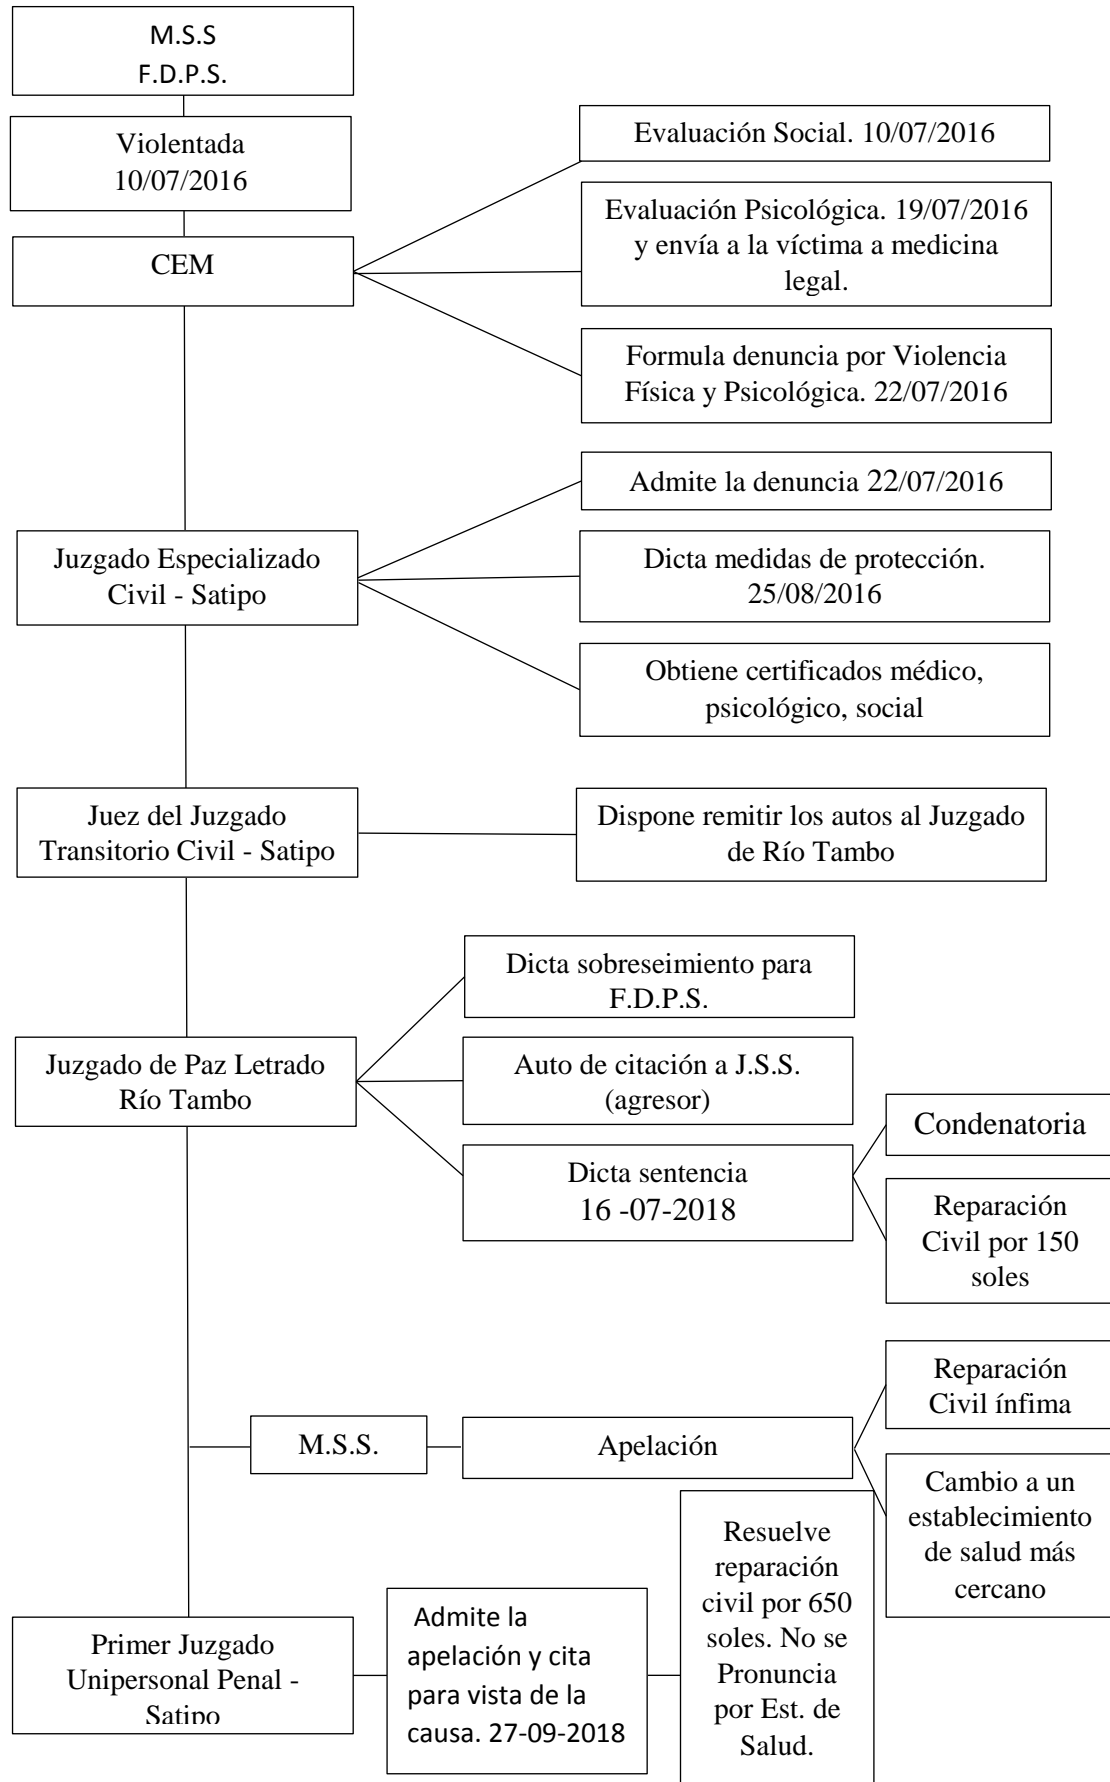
M.S.S
F.D.P.S.

Violentada
10/07/2016

CEM

Evaluación Social. 10/07/2016

Evaluación Psicológica. 19/07/2016 y envía a la víctima a medicina legal.

Formula denuncia por Violencia Física y Psicológica. 22/07/2016

Juzgado Especializado Civil - Satipo

Admite la denuncia 22/07/2016

Dicta medidas de protección. 25/08/2016

Obtiene certificados médico, psicológico, social

Juez del Juzgado Transitorio Civil - Satipo

Dispone remitir los autos al Juzgado de Río Tambo

Juzgado de Paz Letrado Río Tambo

Dicta sobreseimiento para F.D.P.S.

Auto de citación a J.S.S. (agresor)

Dicta sentencia
16 -07-2018

Condenatoria

Reparación Civil por 150 soles

M.S.S.

Apelación

Reparación Civil ínfima

Cambio a un establecimiento de salud más cercano

Primer Juzgado Unipersonal Penal - Satipo

Admite la apelación y cita para vista de la causa. 27-09-2018

Resuelve reparación civil por 650 soles. No se Pronuncia por Est. de Salud.